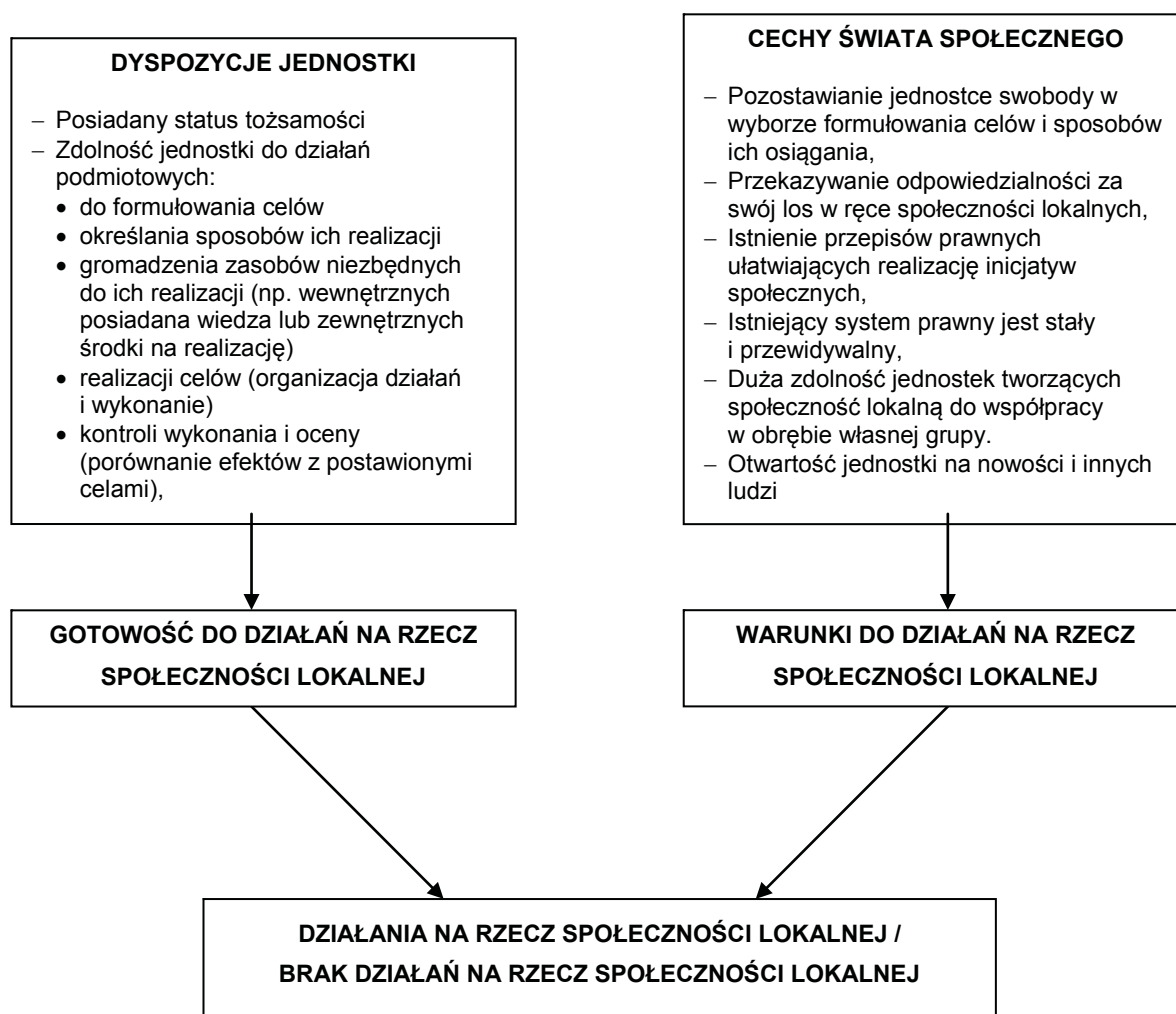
DYSPOZYCJE JEDNOSTKI

– Posiadany status tożsamości
– Zdolność jednostki do działań podmiotowych:
• do formułowania celów
• określania sposobów ich realizacji
• gromadzenia zasobów niezbędnych do ich realizacji (np. wewnętrznych posiadana wiedza lub zewnętrznych środki na realizację)
• realizacji celów (organizacja działań i wykonanie)
• kontroli wykonania i oceny (porównanie efektów z postawionymi celami),

CECHY ŚWIATA SPOŁECZNEGO

– Pozostawianie jednostce swobody w wyborze formułowania celów i sposobów ich osiągania,
– Przekazywanie odpowiedzialności za swój los w ręce społeczności lokalnych,
– Istnienie przepisów prawnych ułatwiających realizację inicjatyw społecznych,
– Istniejący system prawny jest stały i przewidywalny,
– Duża zdolność jednostek tworzących społeczność lokalną do współpracy w obrębie własnej grupy.
– Otwartość jednostki na nowości i innych ludzi

GOTOWOŚĆ DO DZIAŁAŃ NA RZECZ SPOŁECZNOŚCI LOKALNEJ

WARUNKI DO DZIAŁAŃ NA RZECZ SPOŁECZNOŚCI LOKALNEJ

DZIAŁANIA NA RZECZ SPOŁECZNOŚCI LOKALNEJ / BRAK DZIAŁAŃ NA RZECZ SPOŁECZNOŚCI LOKALNEJ